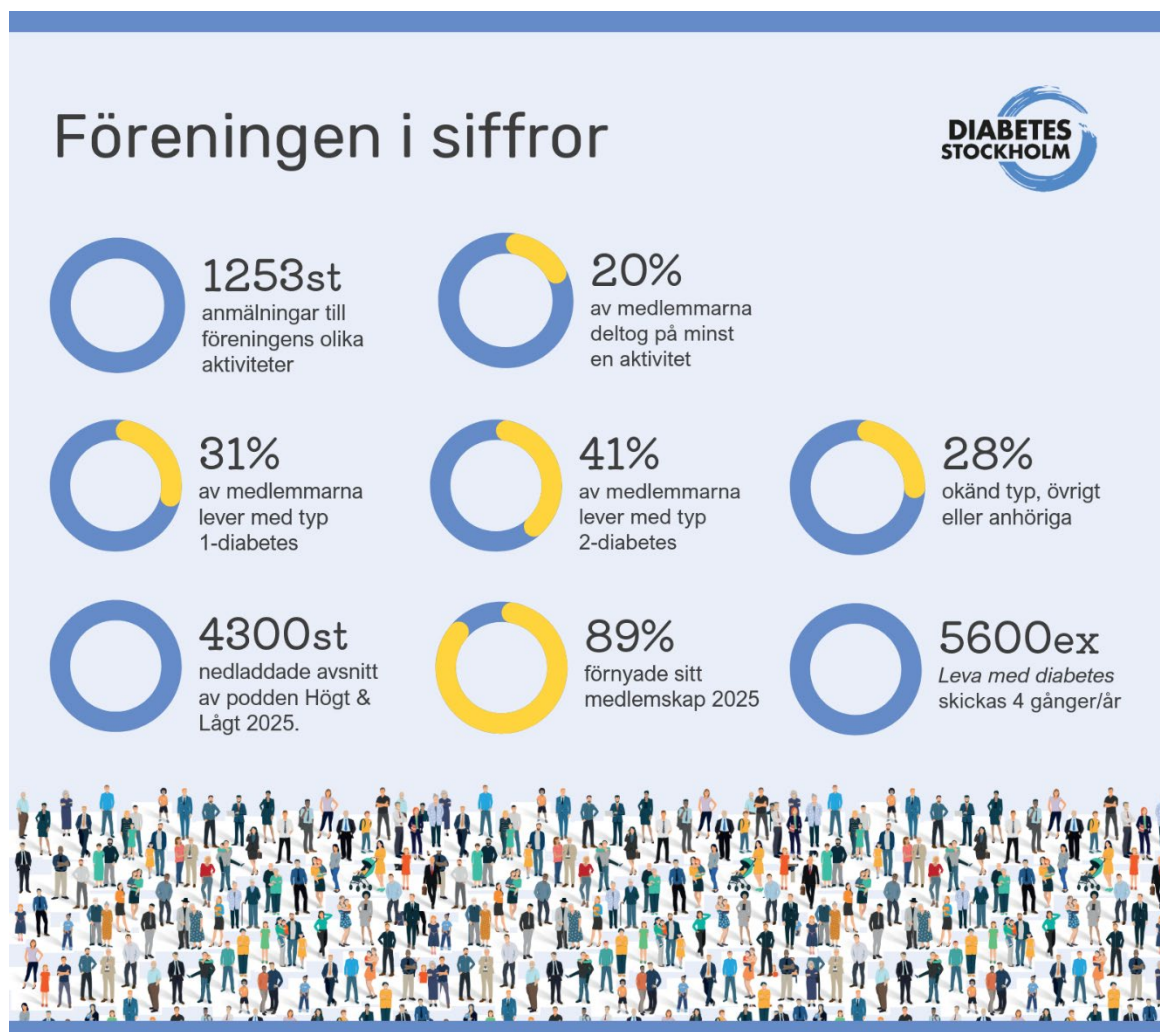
Föreningen i siffror

DIABETES STOCKHOLM

1253st
anmälningar till föreningens olika aktiviteter

20%
av medlemmarna deltog på minst en aktivitet

31%
av medlemmarna lever med typ 1-diabetes

41%
av medlemmarna lever med typ 2-diabetes

28%
okänd typ, övrigt eller anhöriga

4300st
nedladdade avsnitt av podden Högt & Lågt 2025.

89%
förnyade sitt medlemskap 2025

5600ex
*Leva med diabetes* skickas 4 gånger/år